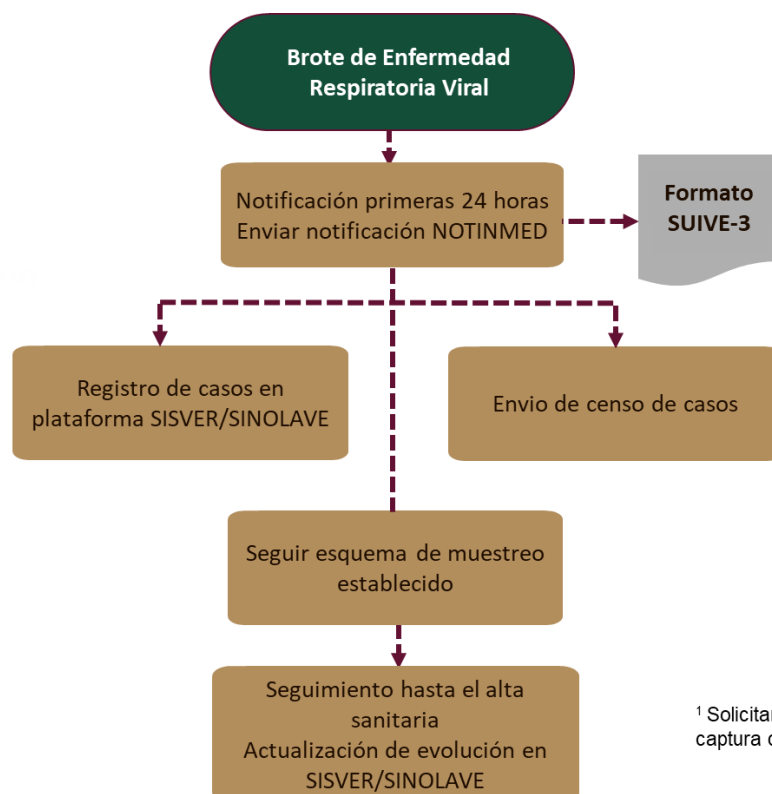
Brote de Enfermedad Respiratoria Viral

Notificación primeras 24 horas
Enviar notificación NOTINMED

Formato SUIVE-3

Registro de casos en plataforma SISVER/SINOLAVE

Envio de censo de casos

Seguir esquema de muestreo establecido

Seguimiento hasta el alta sanitaria
Actualización de evolución en SISVER/SINOLAVE

¹ Solicitar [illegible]
captura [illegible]